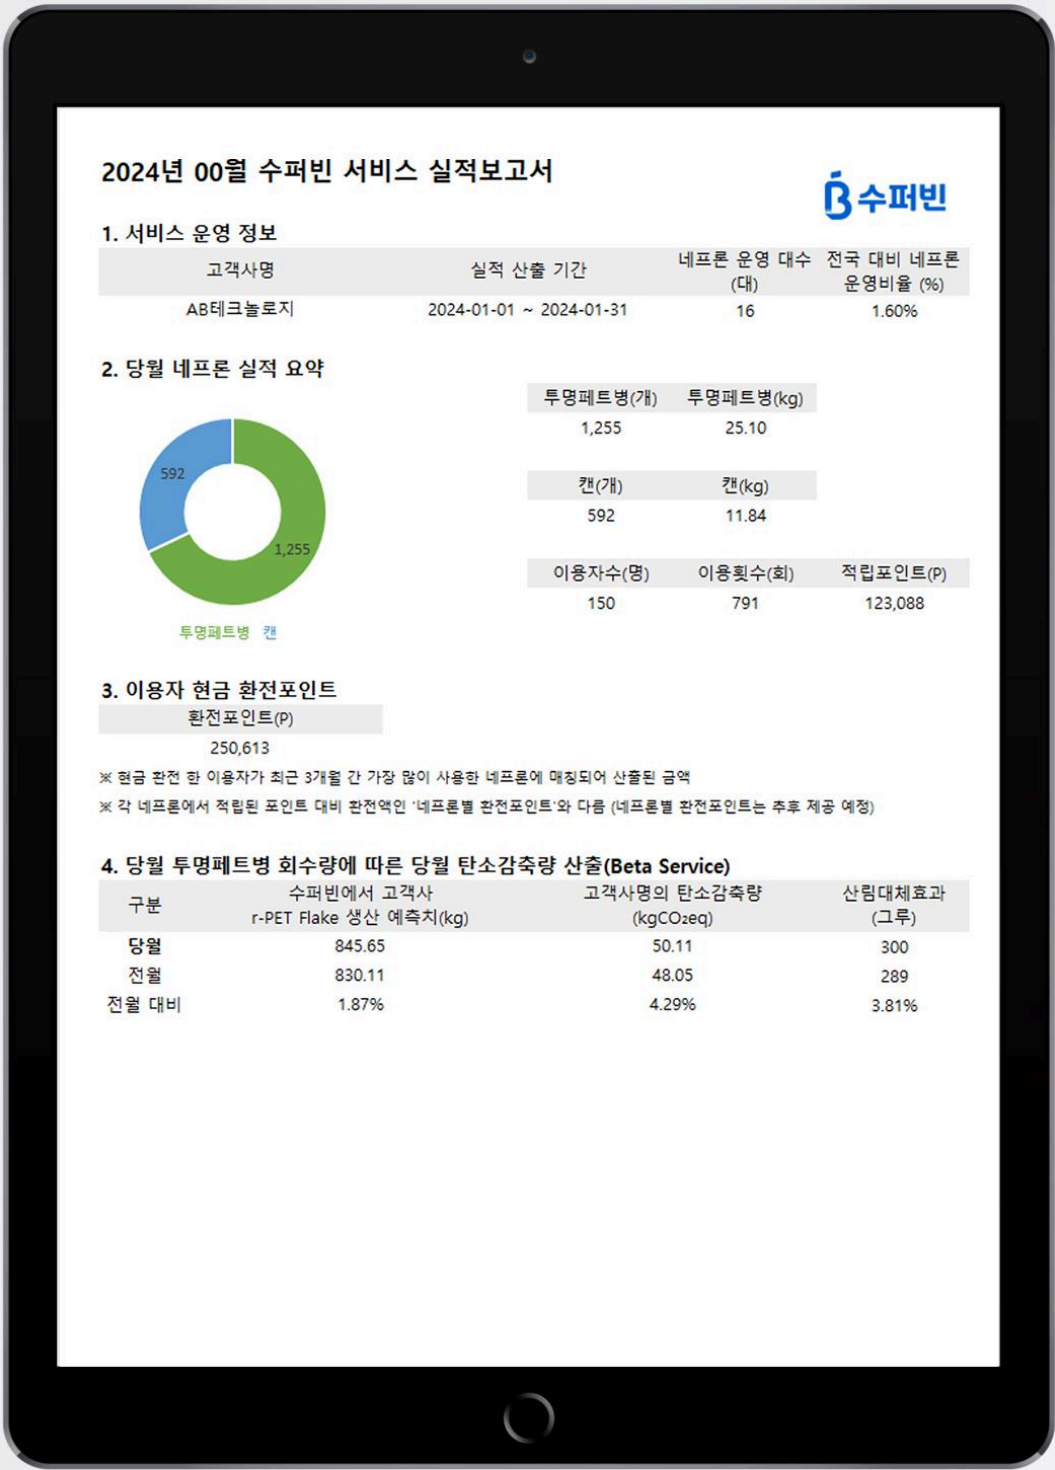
2024년 00월 수퍼빈 서비스 실적보고서

수퍼빈

1. 서비스 운영 정보

| 고객사명 | 실적 산출 기간 | 네프론 운영 대수 (대) | 전국 대비 네프론 운영비율 (%) |
|---|---|---|---|
| AB테크놀로지 | 2024-01-01 ~ 2024-01-31 | 16 | 1.60% |

2. 당월 네프론 실적 요약

592
1,255
투명페트병 캔

| 투명페트병(개) | 투명페트병(kg) |
|---|---|
| 1,255 | 25.10 |

| 캔(개) | 캔(kg) |
|---|---|
| 592 | 11.84 |

| 이용자수(명) | 이용횟수(회) | 적립포인트(P) |
|---|---|---|
| 150 | 791 | 123,088 |

3. 이용자 현금 환전포인트

| 환전포인트(P) |
|---|
| 250,613 |

※ 현금 환전 한 이용자가 최근 3개월 간 가장 많이 사용한 네프론에 매칭되어 산출된 금액
※ 각 네프론에서 적립된 포인트 대비 환전액인 '네프론별 환전포인트'와 다름 (네프론별 환전포인트는 추후 제공 예정)

4. 당월 투명페트병 회수량에 따른 당월 탄소감축량 산출(Beta Service)

| 구분 | 수퍼빈에서 고객사 r-PET Flake 생산 예측치(kg) | 고객사명의 탄소감축량 (kgCO$_2$eq) | 산림대체효과 (그루) |
|---|---|---|---|
| 당월 | 845.65 | 50.11 | 300 |
| 전월 | 830.11 | 48.05 | 289 |
| 전월 대비 | 1.87% | 4.29% | 3.81% |